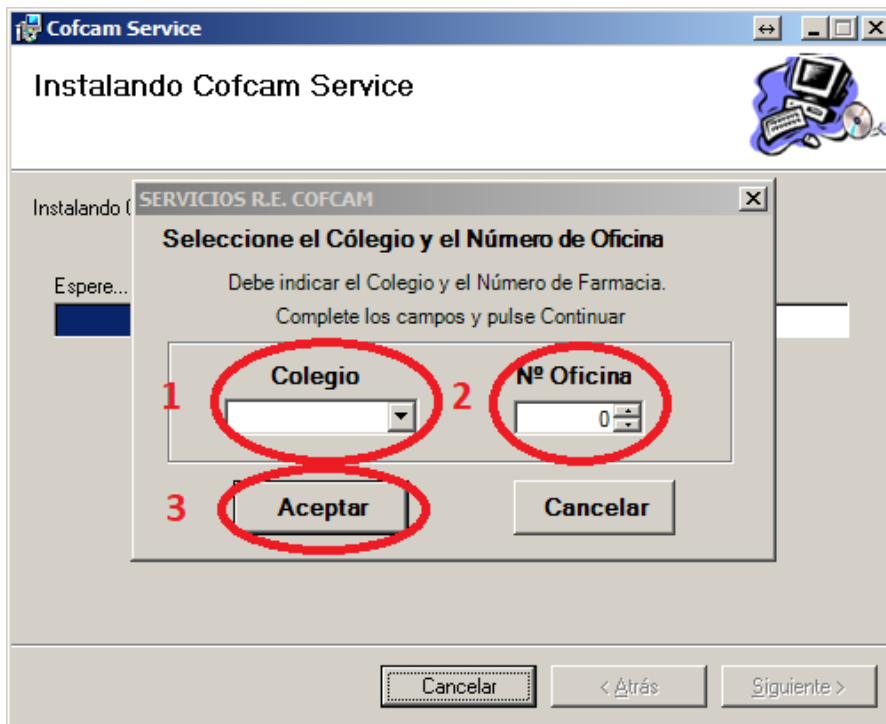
Cofcam Service

Instalando Cofcam Service

Instalando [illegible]

Espere...

SERVICIOS R.E. COFCAM

Seleccione el Cólegio y el Número de Oficina

Debe indicar el Colegio y el Número de Farmacia.

Complete los campos y pulse Continuar

1

Colegio

2

Nº Oficina

0

3

Aceptar

Cancelar

Cancelar

< Atrás

Siguiente >